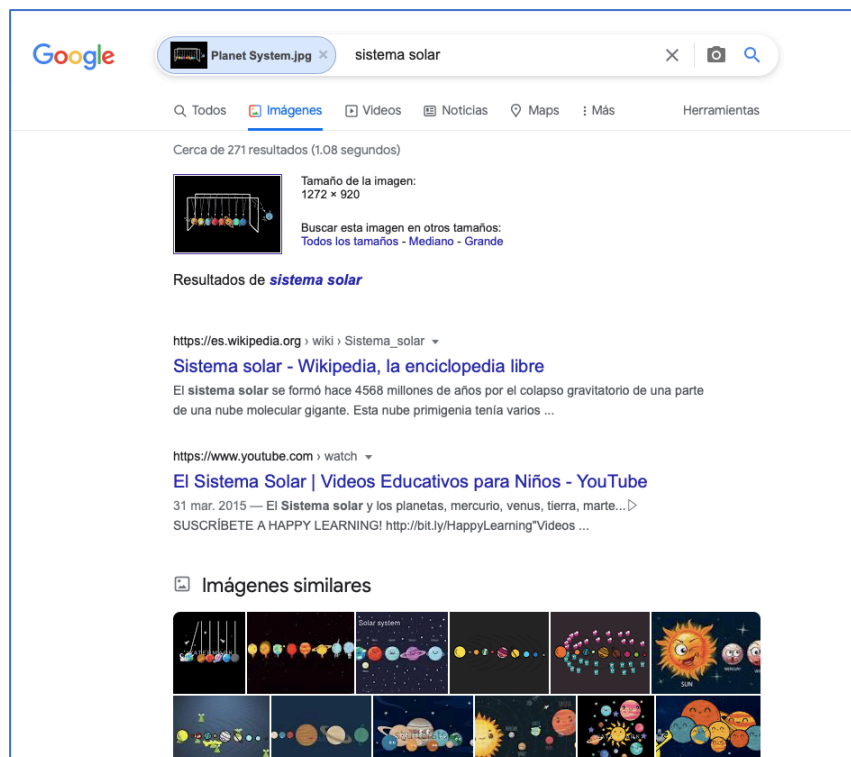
Google

Planet System.jpg ×

sistema solar

Todos Imágenes Videos Noticias Maps ⋮ Más Herramientas

Cerca de 271 resultados (1.08 segundos)

Tamaño de la imagen:
1272 × 920

Buscar esta imagen en otros tamaños:
Todos los tamaños - Mediano - Grande

Resultados de *sistema solar*

https://es.wikipedia.org › wiki › Sistema_solar

Sistema solar - Wikipedia, la enciclopedia libre

El **sistema solar** se formó hace 4568 millones de años por el colapso gravitatorio de una parte de una nube molecular gigante. Esta nube primigenia tenía varios ...

https://www.youtube.com › watch

El Sistema Solar | Videos Educativos para Niños - YouTube

31 mar. 2015 — El **Sistema solar** y los planetas, mercurio, venus, tierra, marte... SUSCRÍBETE A HAPPY LEARNING! http://bit.ly/HappyLearning"Videos ...

Imágenes similares

Solar system

SUN